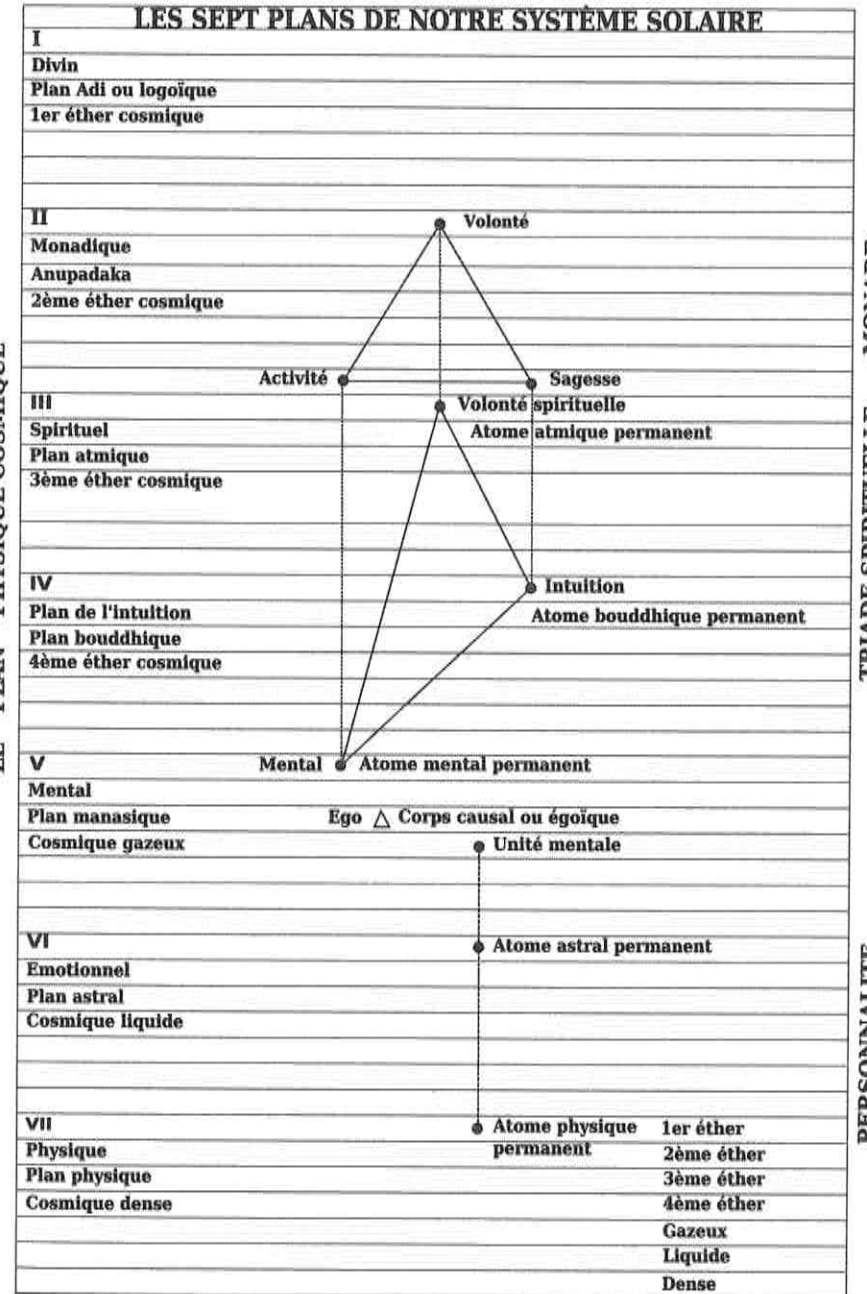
LES SEPT PLANS DE NOTRE SYSTÈME SOLAIRE

I
Divin
Plan Adi ou logoïque
1er éther cosmique

II
Monadique
Anupadaka
2ème éther cosmique

Volonté

Activité
Sagesse

III
Spirituel
Plan atmique
3ème éther cosmique

Volonté spirituelle
Atome atmique permanent

IV
Plan de l'intuition
Plan bouddhique
4ème éther cosmique

Intuition
Atome bouddhique permanent

V
Mental
Plan manasique
Cosmique gazeux

Mental
Atome mental permanent
Ego △ Corps causal ou égoïque
Unité mentale

VI
Emotionnel
Plan astral
Cosmique liquide

Atome astral permanent

VII
Physique
Plan physique
Cosmique dense

Atome physique permanent

1er éther
2ème éther
3ème éther
4ème éther
Gazeux
Liquide
Dense

LE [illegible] PLAN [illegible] PHYSIQUE COSMIQUE

TRIADE SPIRITUELLE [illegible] MONADE

PERSONNALITÉ